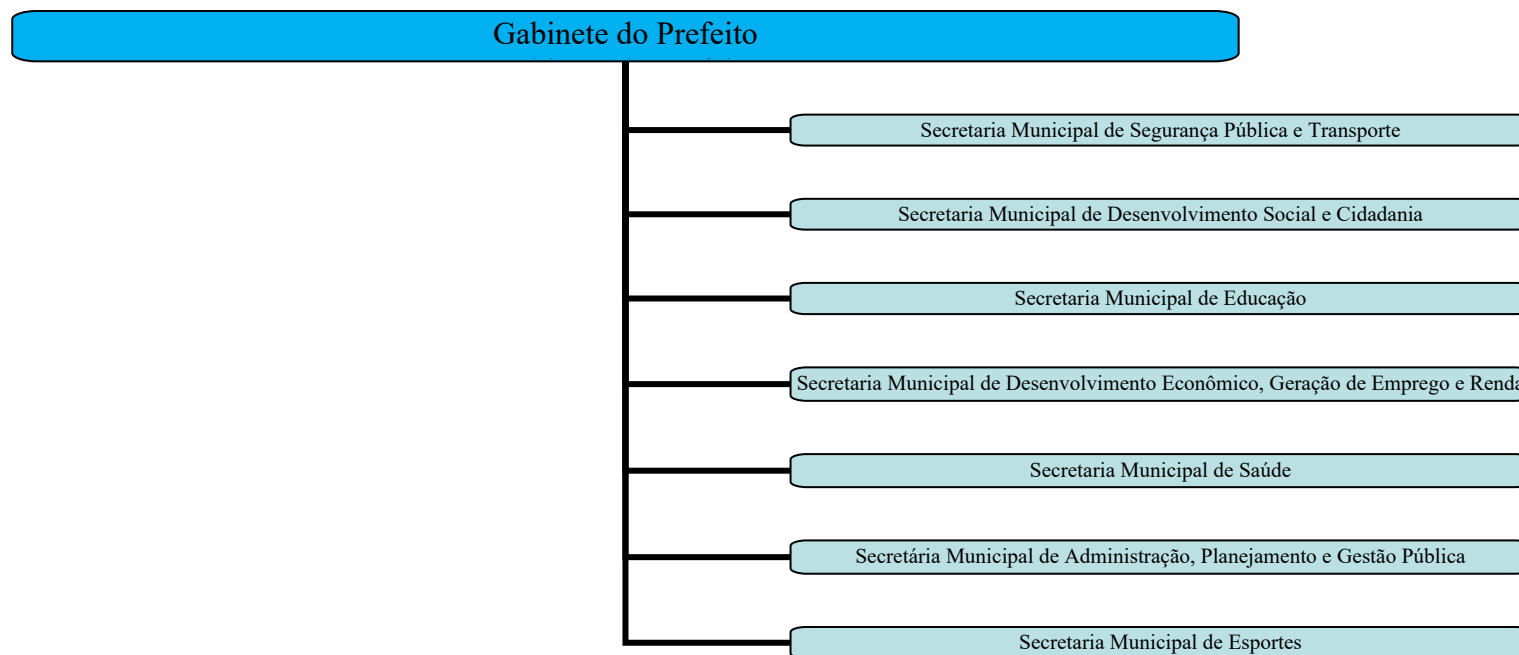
Gabinete do Prefeito

Secretaria Municipal de Segurança Pública e Transporte

Secretaria Municipal de Desenvolvimento Social e Cidadania

Secretaria Municipal de Educação

Secretaria Municipal de Desenvolvimento Econômico, Geração de Emprego e Rend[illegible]

Secretaria Municipal de Saúde

Secretária Municipal de Administração, Planejamento e Gestão Pública

Secretaria Municipal de Esportes